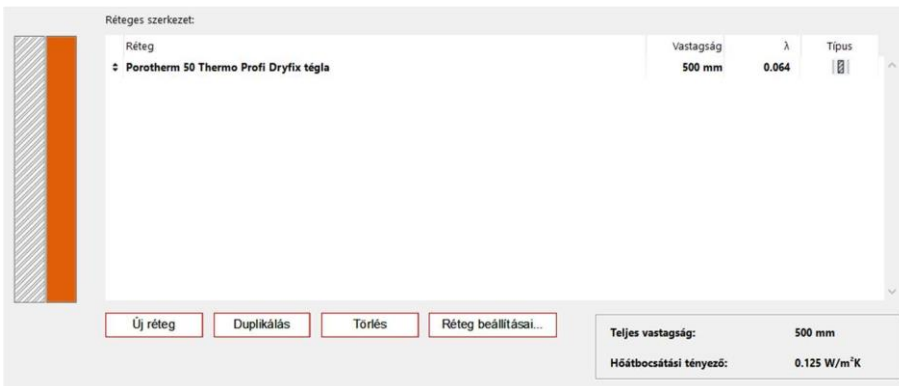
Réteges szerkezet:

| Réteg | Vastagság | λ | Típus |
|---|---|---|---|
| ⇕ Porotherm 50 Thermo Profi Dryfix tégla | 500 mm | 0.064 | |

Új réteg

Duplikálás

Törlés

Réteg beállításai...

Teljes vastagság: 500 mm

Hőátbocsátási tényező: 0.125 W/m$^2$K